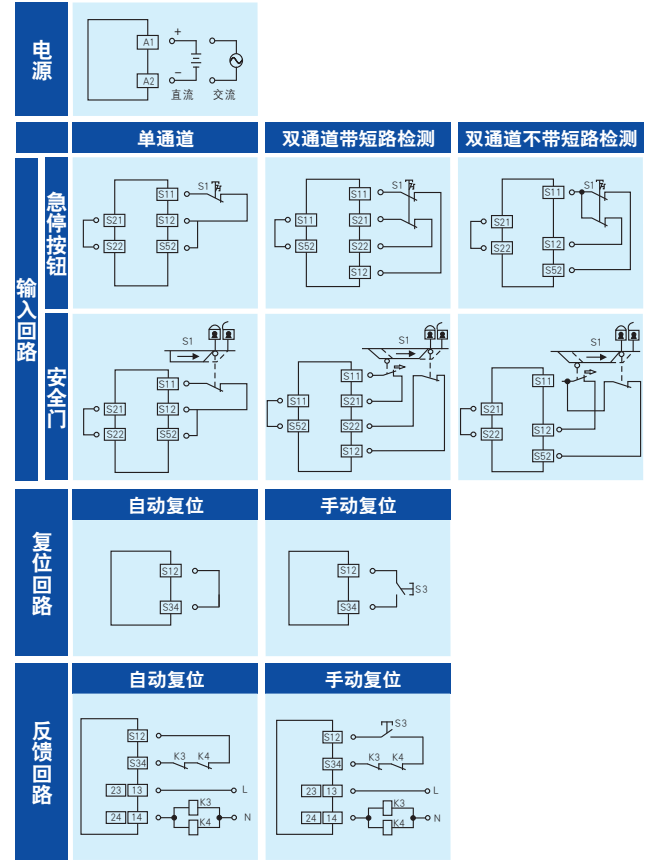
电源

A1
A2
+
−
直流
交流

单通道
双通道带短路检测
双通道不带短路检测

输入回路

急停按钮

S11
S21
S12
S22
S52
S1

S11
S21
S12
S52
S21
S22
S12
S1

S11
S21
S12
S22
S52
S1

安全门

S1
S11
S21
S12
S22
S52

S1
S11
S11
S21
S52
S22
S12

S1
S11
S21
S12
S22
S52

复位回路

自动复位
S12
S34

手动复位
S12
S34
S3

反馈回路

自动复位
S12
S34
K3
K4
23
13
L
24
14
K3
K4
N

手动复位
S3
S12
S34
K3
K4
23
13
L
24
14
K3
K4
N